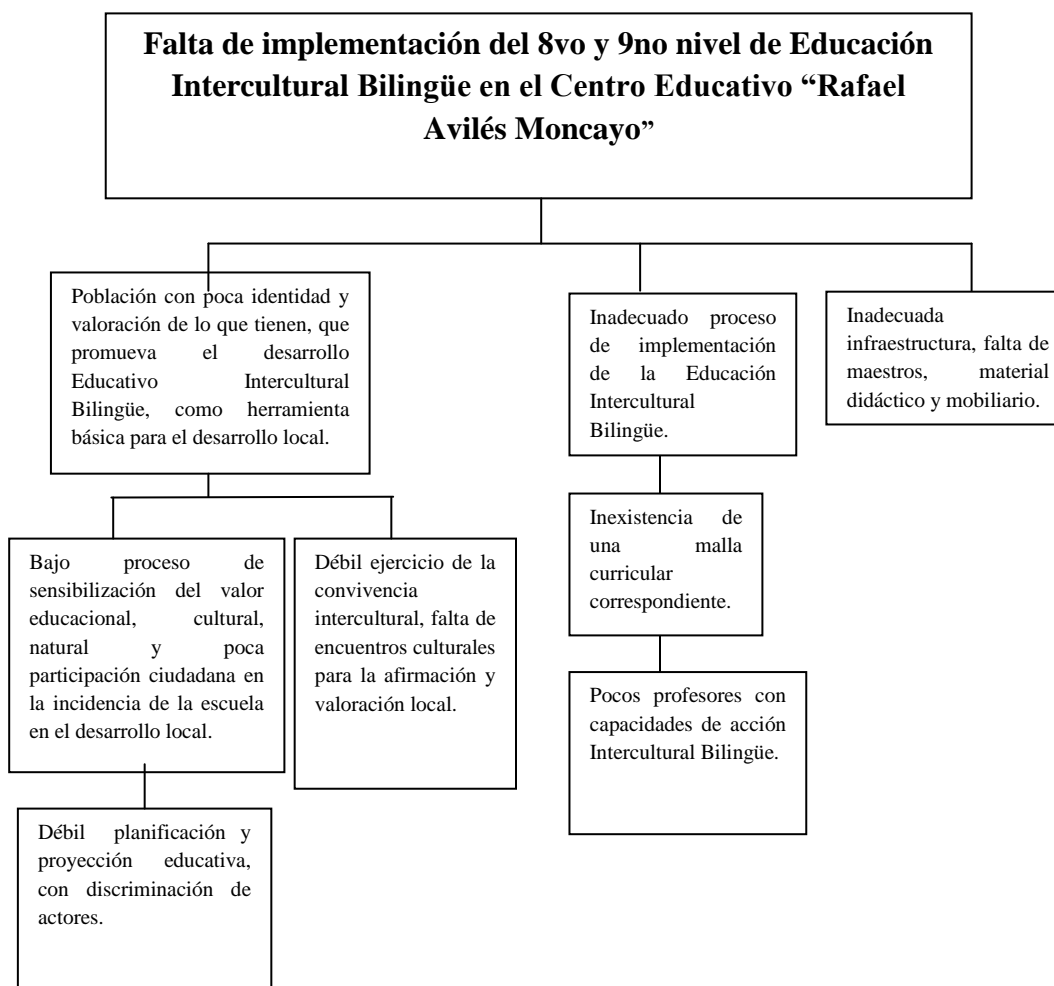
Falta de implementación del 8vo y 9no nivel de Educación Intercultural Bilingüe en el Centro Educativo "Rafael Avilés Moncayo"

Población con poca identidad y valoración de lo que tienen, que promueva el desarrollo Educativo Intercultural Bilingüe, como herramienta básica para el desarrollo local.

Bajo proceso de sensibilización del valor educacional, cultural, natural y poca participación ciudadana en la incidencia de la escuela en el desarrollo local.

Débil planificación y proyección educativa, con discriminación de actores.

Débil ejercicio de la convivencia intercultural, falta de encuentros culturales para la afirmación y valoración local.

Inadecuado proceso de implementación de la Educación Intercultural Bilingüe.

Inexistencia de una malla curricular correspondiente.

Pocos profesores con capacidades de acción Intercultural Bilingüe.

Inadecuada infraestructura, falta de maestros, material didáctico y mobiliario.